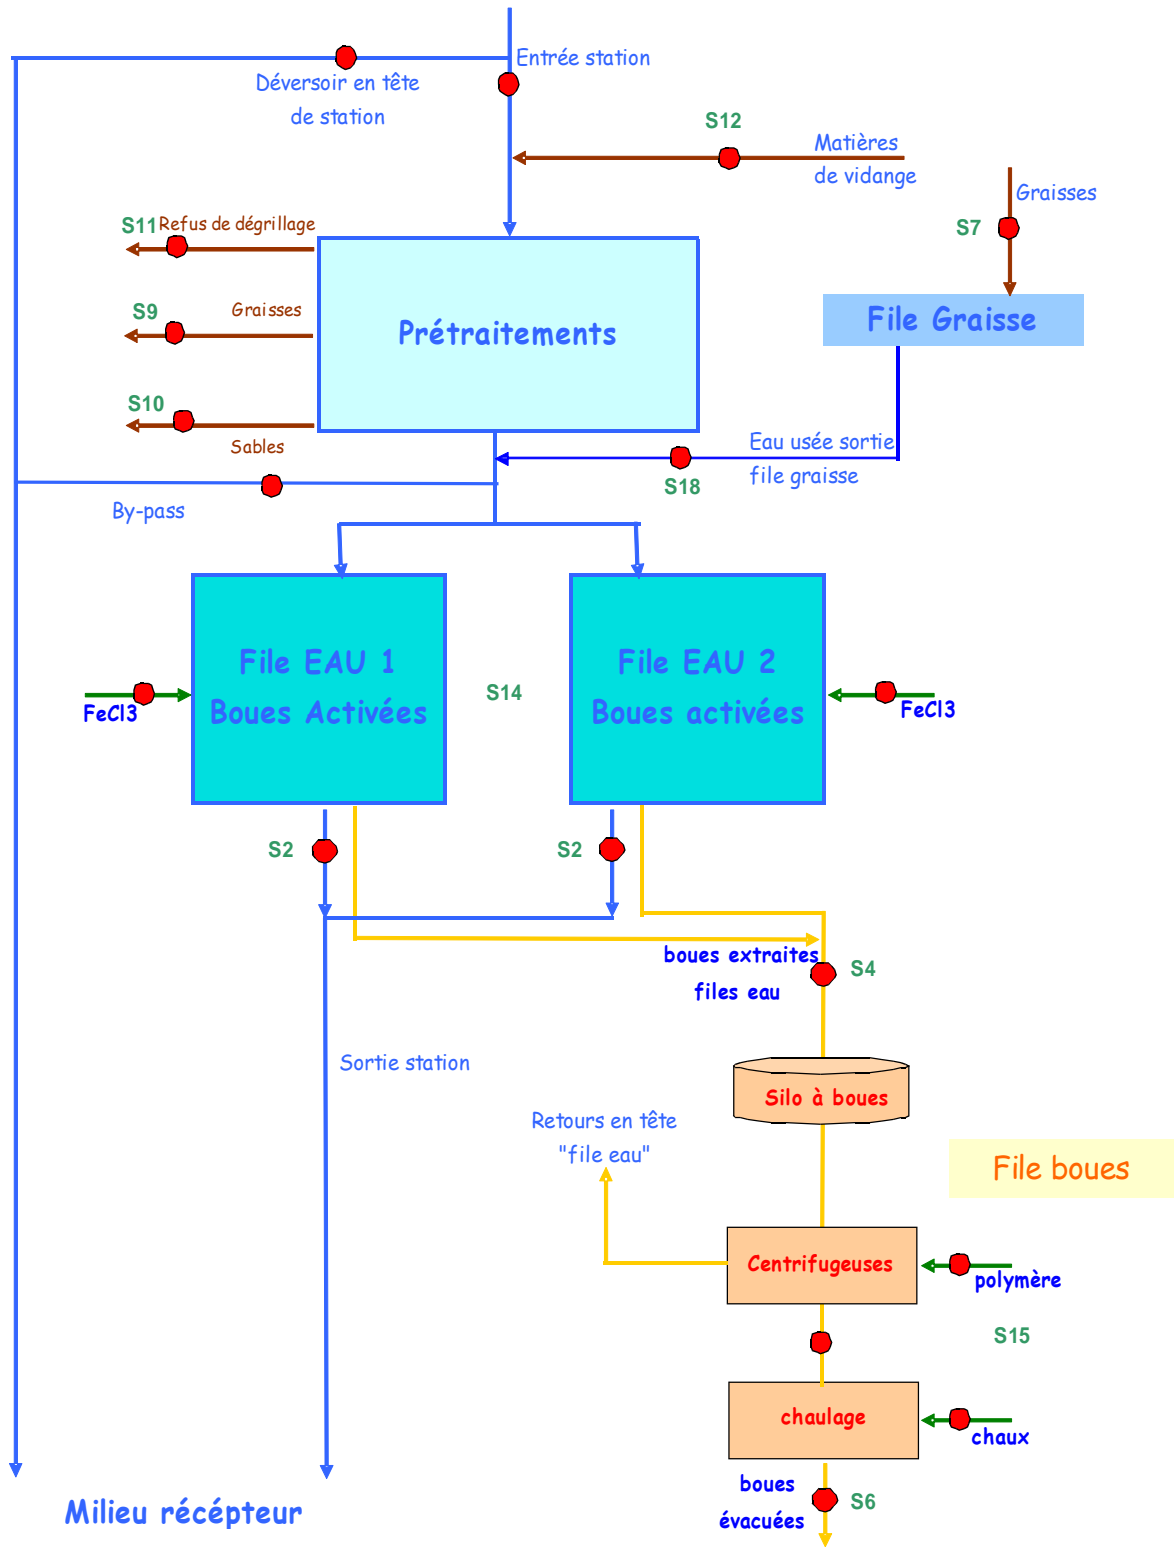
Entrée station

Déversoir en tête de station

S12

Matières de vidange

Graisses

S7

S11 Refus de dégrillage

S9 Graisses

S10

Sables

Prétraitements

File Graisse

Eau usée sortie file graisse

S18

By-pass

File EAU 1
Boues Activées

S14

File EAU 2
Boues activées

FeCl3

FeCl3

S2

S2

boues extraites files eau

S4

Sortie station

Silo à boues

Retours en tête "file eau"

File boues

Centrifugeuses

polymère

S15

chaulage

chaux

boues évacuées

S6

Milieu récepteur